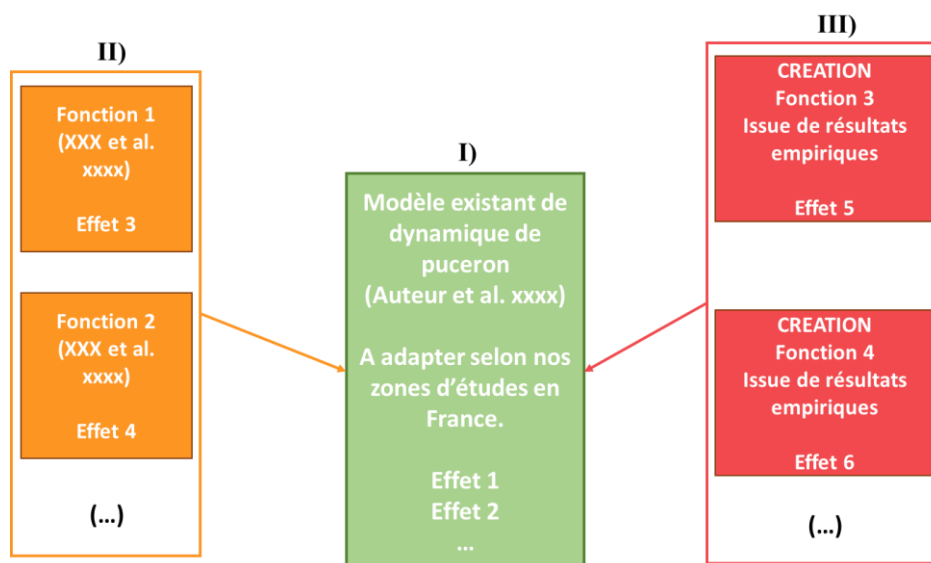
II)

Fonction 1
(XXX et al. xxxx)

Effet 3

Fonction 2
(XXX et al. xxxx)

Effet 4

(…)

I)

Modèle existant de dynamique de puceron
(Auteur et al. xxxx)

A adapter selon nos zones d'études en France.

Effet 1
Effet 2
…

III)

CREATION
Fonction 3
Issue de résultats empiriques

Effet 5

CREATION
Fonction 4
Issue de résultats empiriques

Effet 6

(…)